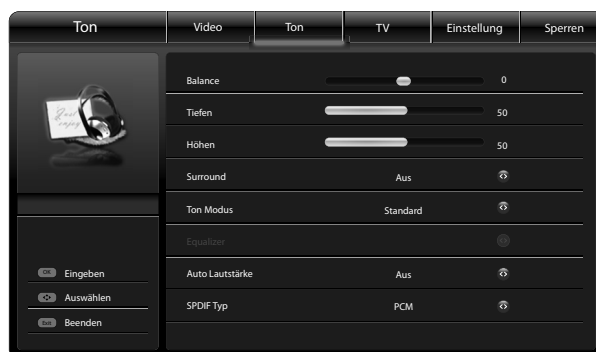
Ton

Video | Ton | TV | Einstellung | Sperren

OK Eingeben
Auswählen
Exit Beenden

| | | |
|---|---|---|
| Balance | | 0 |
| Tiefen | | 50 |
| Höhen | | 50 |
| Surround | Aus | |
| Ton Modus | Standard | |
| Equalizer | | |
| Auto Lautstärke | Aus | |
| SPDIF Typ | PCM | |